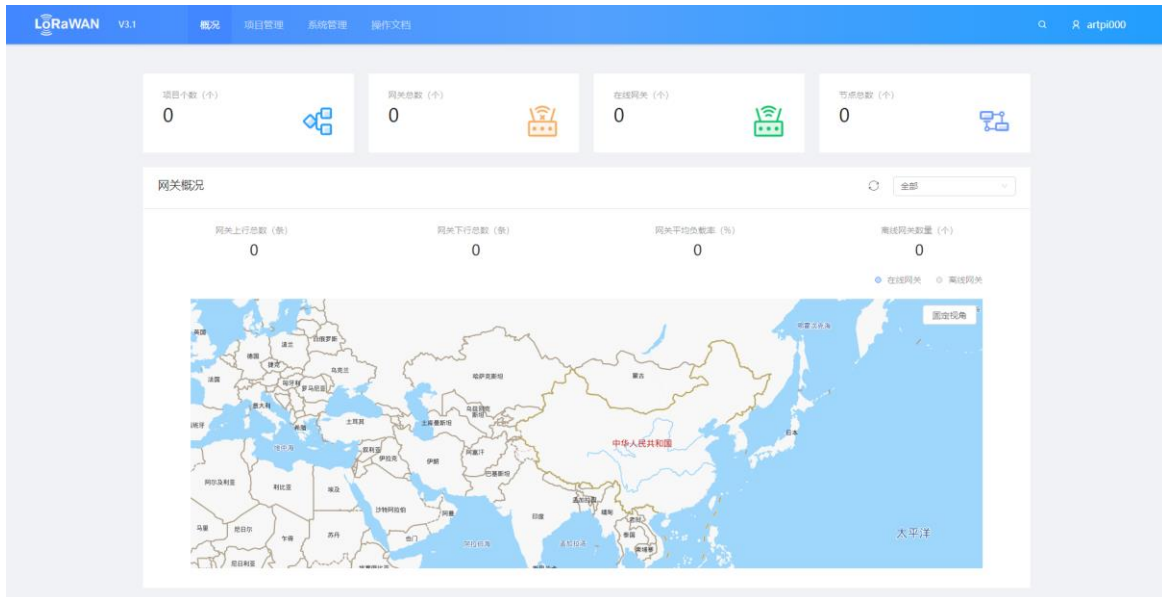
LoRaWAN V3.1 概况 项目管理 系统管理 操作文档 artpi000

项目个数（个）
0

网关总数（个）
0

在线网关（个）
0

节点总数（个）
0

网关概况

全部

网关上行总数（条）
0

网关下行总数（条）
0

网关平均负载率（%）
0

离线网关数量（个）
0

在线网关 离线网关

固定视角

英国 德国 波兰 白俄罗斯 乌克兰 法国 捷克 匈牙利 罗马尼亚 意大利 希腊 土耳其 地中海 叙利亚 伊拉克 伊朗 哈萨克斯坦 乌兹别克斯坦 土库曼斯坦 阿富汗 巴基斯坦 印度 阿尔及利亚 利比亚 埃及 沙特阿拉伯 也门 尼日尔 乍得 苏丹 马里 尼日利亚 蒙古 中华人民共和国 日本 缅甸 泰国 柬埔寨 阿拉伯海 孟加拉湾 太平洋 鄂霍次克海